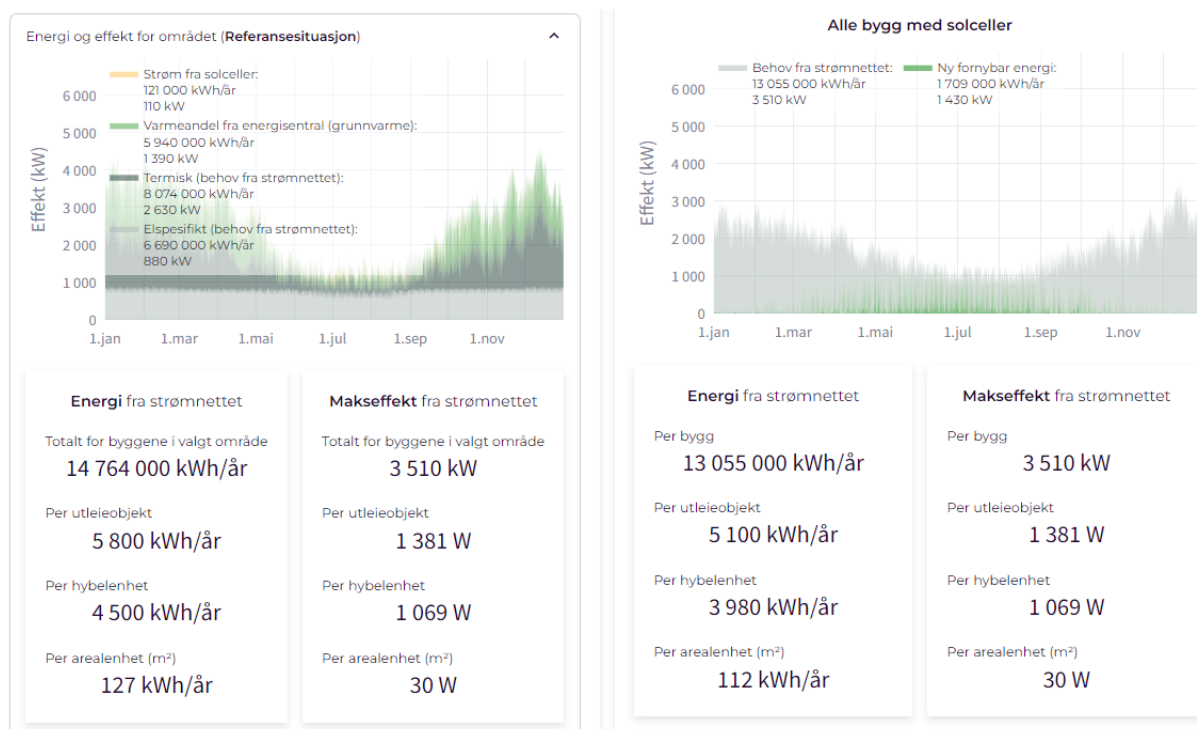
Energi og effekt for området (**Referansesituasjon**)

Strøm fra solceller:
121 000 kWh/år
110 kW

Varmeandel fra energisentral (grunnvarme):
5 940 000 kWh/år
1 390 kW

Termisk (behov fra strømnettet):
8 074 000 kWh/år
2 630 kW

Elspesifikt (behov fra strømnettet):
6 690 000 kWh/år
880 kW

6 000
5 000
4 000
3 000
2 000
1 000
0
Effekt (kW)
1.jan 1.mar 1.mai 1.jul 1.sep 1.nov

**Energi** fra strømnettet
Totalt for byggene i valgt område
14 764 000 kWh/år
Per utleieobjekt
5 800 kWh/år
Per hybelenhet
4 500 kWh/år
Per arealenhet (m²)
127 kWh/år

**Makseffekt** fra strømnettet
Totalt for byggene i valgt område
3 510 kW
Per utleieobjekt
1 381 W
Per hybelenhet
1 069 W
Per arealenhet (m²)
30 W

**Alle bygg med solceller**

Behov fra strømnettet:
13 055 000 kWh/år
3 510 kW

Ny fornybar energi:
1 709 000 kWh/år
1 430 kW

6 000
5 000
4 000
3 000
2 000
1 000
0
Effekt (kW)
1.jan 1.mar 1.mai 1.jul 1.sep 1.nov

**Energi** fra strømnettet
Per bygg
13 055 000 kWh/år
Per utleieobjekt
5 100 kWh/år
Per hybelenhet
3 980 kWh/år
Per arealenhet (m²)
112 kWh/år

**Makseffekt** fra strømnettet
Per bygg
3 510 kW
Per utleieobjekt
1 381 W
Per hybelenhet
1 069 W
Per arealenhet (m²)
30 W